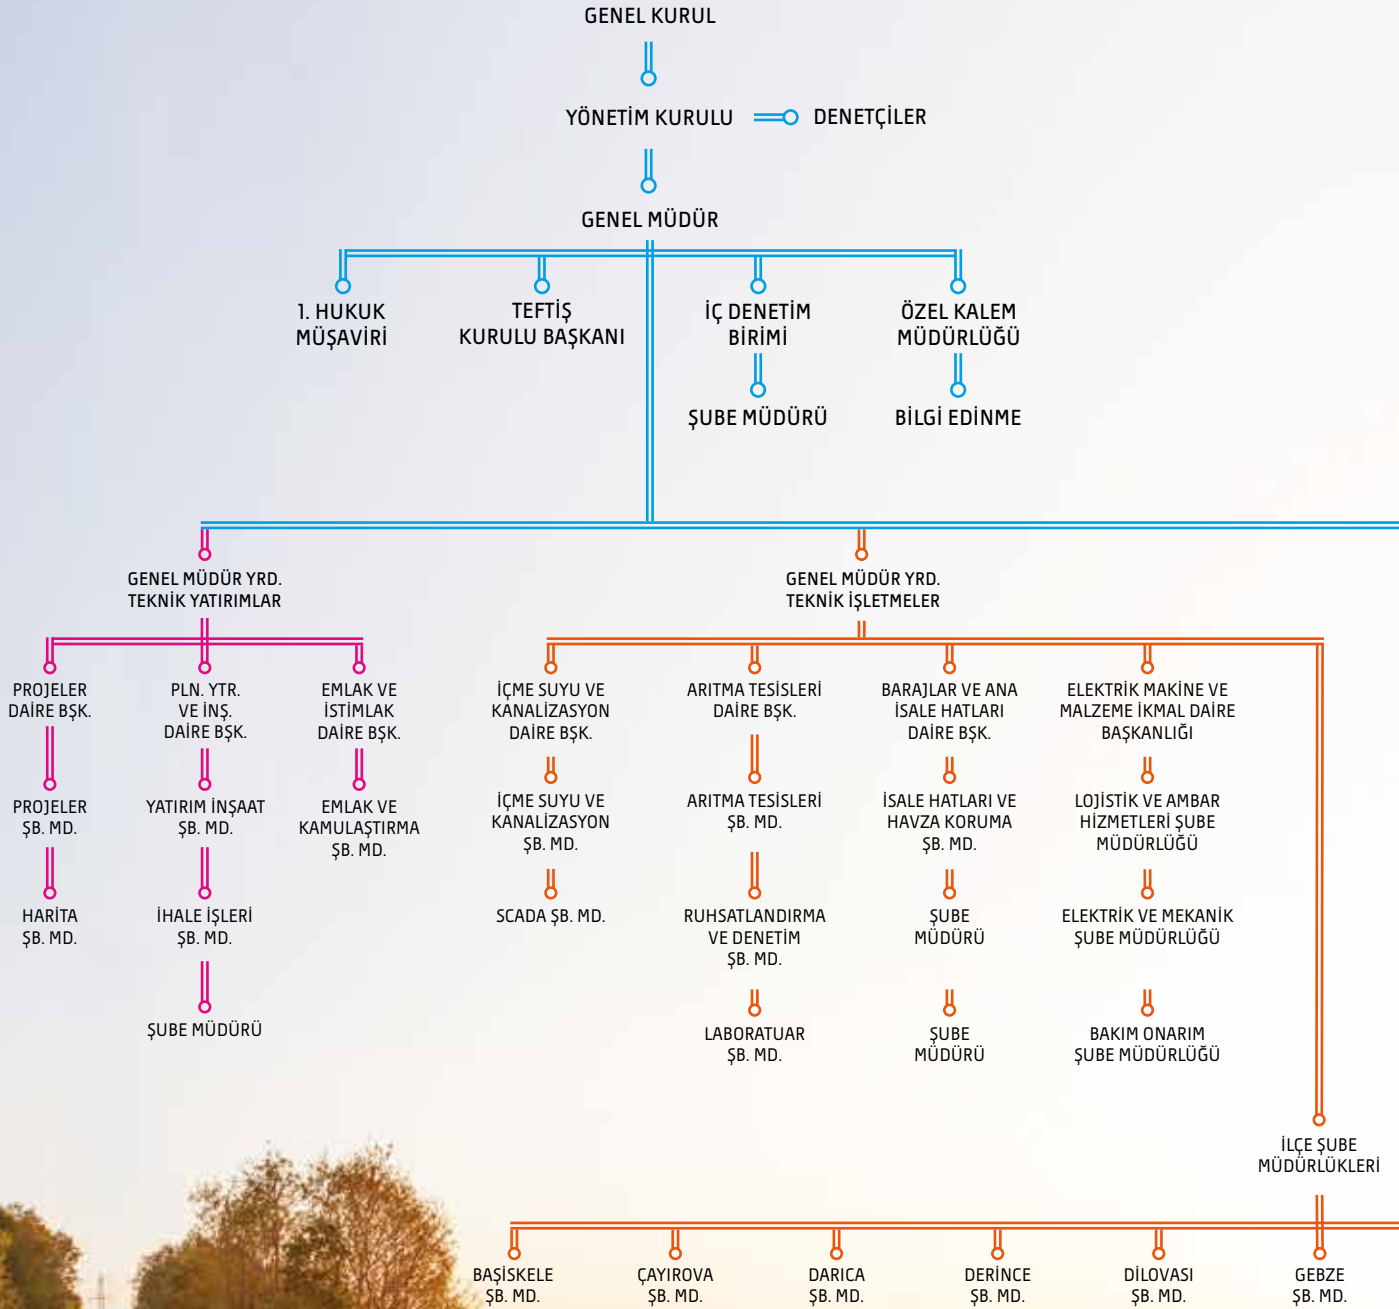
GENEL KURUL

YÖNETİM KURULU

DENETÇİLER

GENEL MÜDÜR

1. HUKUK MÜŞAVİRİ

TEFTİŞ KURULU BAŞKANI

İÇ DENETİM BİRİMİ

ŞUBE MÜDÜRÜ

ÖZEL KALEM MÜDÜRLÜĞÜ

BİLGİ EDİNME

GENEL MÜDÜR YRD. TEKNİK YATIRIMLAR

PROJELER DAİRE BŞK.

PROJELER ŞB. MD.

HARİTA ŞB. MD.

PLN. YTR. VE İNŞ. DAİRE BŞK.

YATIRIM İNŞAAT ŞB. MD.

İHALE İŞLERİ ŞB. MD.

ŞUBE MÜDÜRÜ

EMLAK VE İSTİMLAK DAİRE BŞK.

EMLAK VE KAMULAŞTIRMA ŞB. MD.

GENEL MÜDÜR YRD. TEKNİK İŞLETMELER

İÇME SUYU VE KANALİZASYON DAİRE BŞK.

İÇME SUYU VE KANALİZASYON ŞB. MD.

SCADA ŞB. MD.

ARITMA TESİSLERİ DAİRE BŞK.

ARITMA TESİSLERİ ŞB. MD.

RUHSATLANDIRMA VE DENETİM ŞB. MD.

LABORATUAR ŞB. MD.

BARAJLAR VE ANA İSALE HATLARI DAİRE BŞK.

İSALE HATLARI VE HAVZA KORUMA ŞB. MD.

ŞUBE MÜDÜRÜ

ŞUBE MÜDÜRÜ

ELEKTRİK MAKİNE VE MALZEME İKMAL DAİRE BAŞKANLIĞI

LOJİSTİK VE AMBAR HİZMETLERİ ŞUBE MÜDÜRLÜĞÜ

ELEKTRİK VE MEKANİK ŞUBE MÜDÜRLÜĞÜ

BAKIM ONARIM ŞUBE MÜDÜRLÜĞÜ

İLÇE ŞUBE MÜDÜRLÜKLERİ

BAŞİSKELE ŞB. MD.

ÇAYIROVA ŞB. MD.

DARICA ŞB. MD.

DERİNCE ŞB. MD.

DİLOVASI ŞB. MD.

GEBZE ŞB. MD.